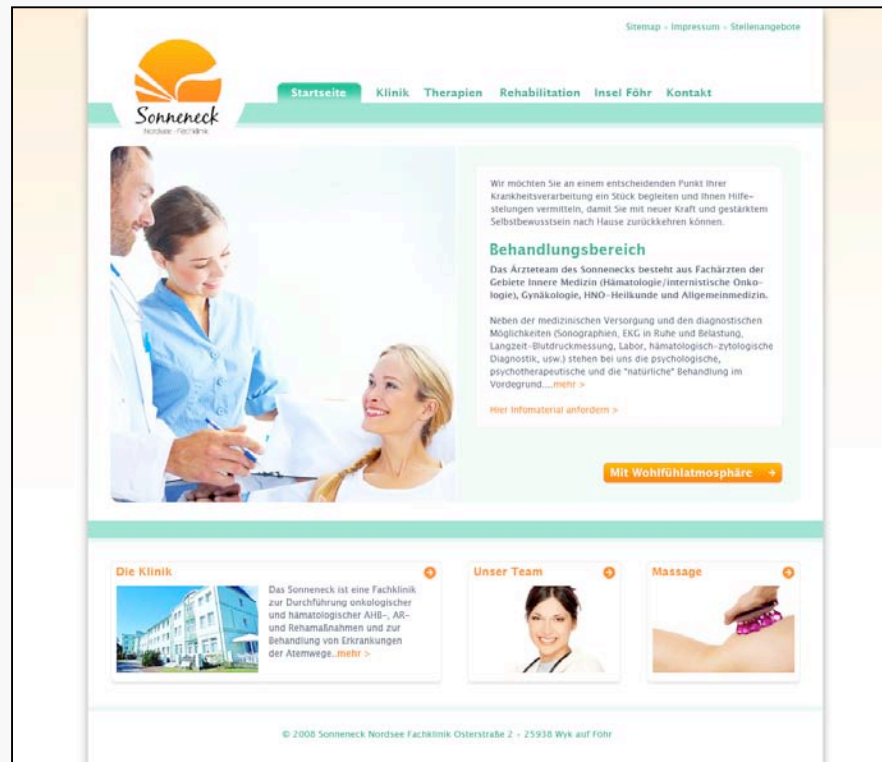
Sitemap - Impressum - Stellenangebote

Sonneneck
Nordsee - Fachklinik

Startseite Klinik Therapien Rehabilitation Insel Föhr Kontakt

Wir möchten Sie an einem entscheidenden Punkt Ihrer Krankheitsverarbeitung ein Stück begleiten und Ihnen Hilfestelungen vermitteln, damit Sie mit neuer Kraft und gestärktem Selbstbewusstsein nach Hause zurückkehren können.

Behandlungsbereich

Das Ärzteteam des Sonnenecks besteht aus Fachärzten der Gebiete Innere Medizin (Hämatologie/internistische Onkologie), Gynäkologie, HNO-Heilkunde und Allgemeinmedizin.

Neben der medizinischen Versorgung und den diagnostischen Möglichkeiten (Sonographien, EKG in Ruhe und Belastung, Langzeit-Blutdruckmessung, Labor, hämatologisch-zytologische Diagnostik, usw.) stehen bei uns die psychologische, psychotherapeutische und die "natürliche" Behandlung im Vordegrund.....mehr >

Hier Infomaterial anfordern >

Mit Wohlfühlatmosphäre →

Die Klinik

Das Sonneneck ist eine Fachklinik zur Durchführung onkologischer und hämatologischer AHB-, AR- und Rehamaßnahmen und zur Behandlung von Erkrankungen der Atemwege..mehr >

Unser Team

Massage

© 2008 Sonneneck Nordsee Fachklinik Osterstraße 2 - 25938 Wyk auf Föhr